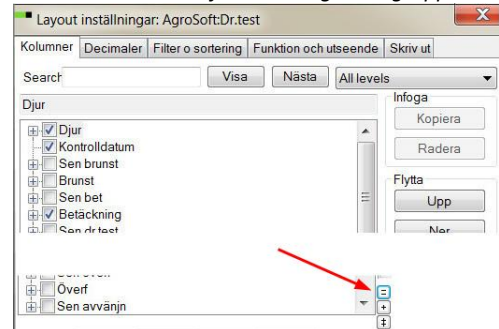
Layout inställningar: AgroSoft:Dr.test

Kolumner
Decimaler
Filter o sortering
Funktion och utseende
Skriv ut

Search
Visa
Nästa
All levels

Djur

Djur
Kontrolldatum
Sen brunst
Brunst
Sen bet
Betäckning
Sen dr test
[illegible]
Överf
Sen avvänjn

Infoga
Kopiera
Radera

Flytta
Upp
Ner